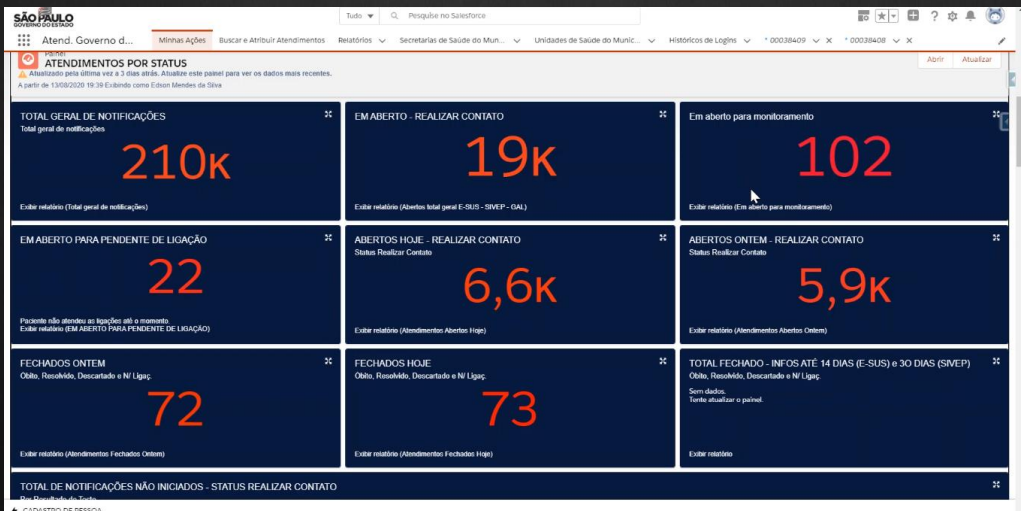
SÃO PAULO GOVERNO DO ESTADO

Tudo ▼ Pesquise no Salesforce

Atend. Governo d... Minhas Ações Buscar e Atribuir Atendimentos Relatórios Secretarias de Saúde do Mun... Unidades de Saúde do Munic... Históricos de Logins * 00038409 * 00038408

Painel
ATENDIMENTOS POR STATUS
Atualizado pela última vez a 3 dias atrás. Atualize este painel para ver os dados mais recentes.
A partir de 13/08/2020 19:39 Exibindo como Edson Mendes da Silva

Abrir Atualizar

TOTAL GERAL DE NOTIFICAÇÕES
Total geral de notificações
210K
Exibir relatório (Total geral de notificações)

EM ABERTO - REALIZAR CONTATO
19K
Exibir relatório (Abertos total geral E-SUS - SIVEP - GAL)

Em aberto para monitoramento
102
Exibir relatório (Em aberto para monitoramento)

EM ABERTO PARA PENDENTE DE LIGAÇÃO
22
Paciente não atendeu as ligações até o momento.
Exibir relatório (EM ABERTO PARA PENDENTE DE LIGAÇÃO)

ABERTOS HOJE - REALIZAR CONTATO
Status Realizar Contato
6,6K
Exibir relatório (Atendimentos Abertos Hoje)

ABERTOS ONTEM - REALIZAR CONTATO
Status Realizar Contato
5,9K
Exibir relatório (Atendimentos Abertos Ontem)

FECHADOS ONTEM
Obito, Resolvido, Descartado e N/ Ligaç.
72
Exibir relatório (Atendimentos Fechados Ontem)

FECHADOS HOJE
Obito, Resolvido, Descartado e N/ Ligaç.
73
Exibir relatório (Atendimentos Fechados Hoje)

TOTAL FECHADO - INFOS ATÉ 14 DIAS (E-SUS) e 30 DIAS (SIVEP)
Obito, Resolvido, Descartado e N/ Ligaç.
Sem dados.
Tente atualizar o painel.
Exibir relatório

TOTAL DE NOTIFICAÇÕES NÃO INICIADOS - STATUS REALIZAR CONTATO
Por Resultado de Teste

CADASTRO DE PESSOA